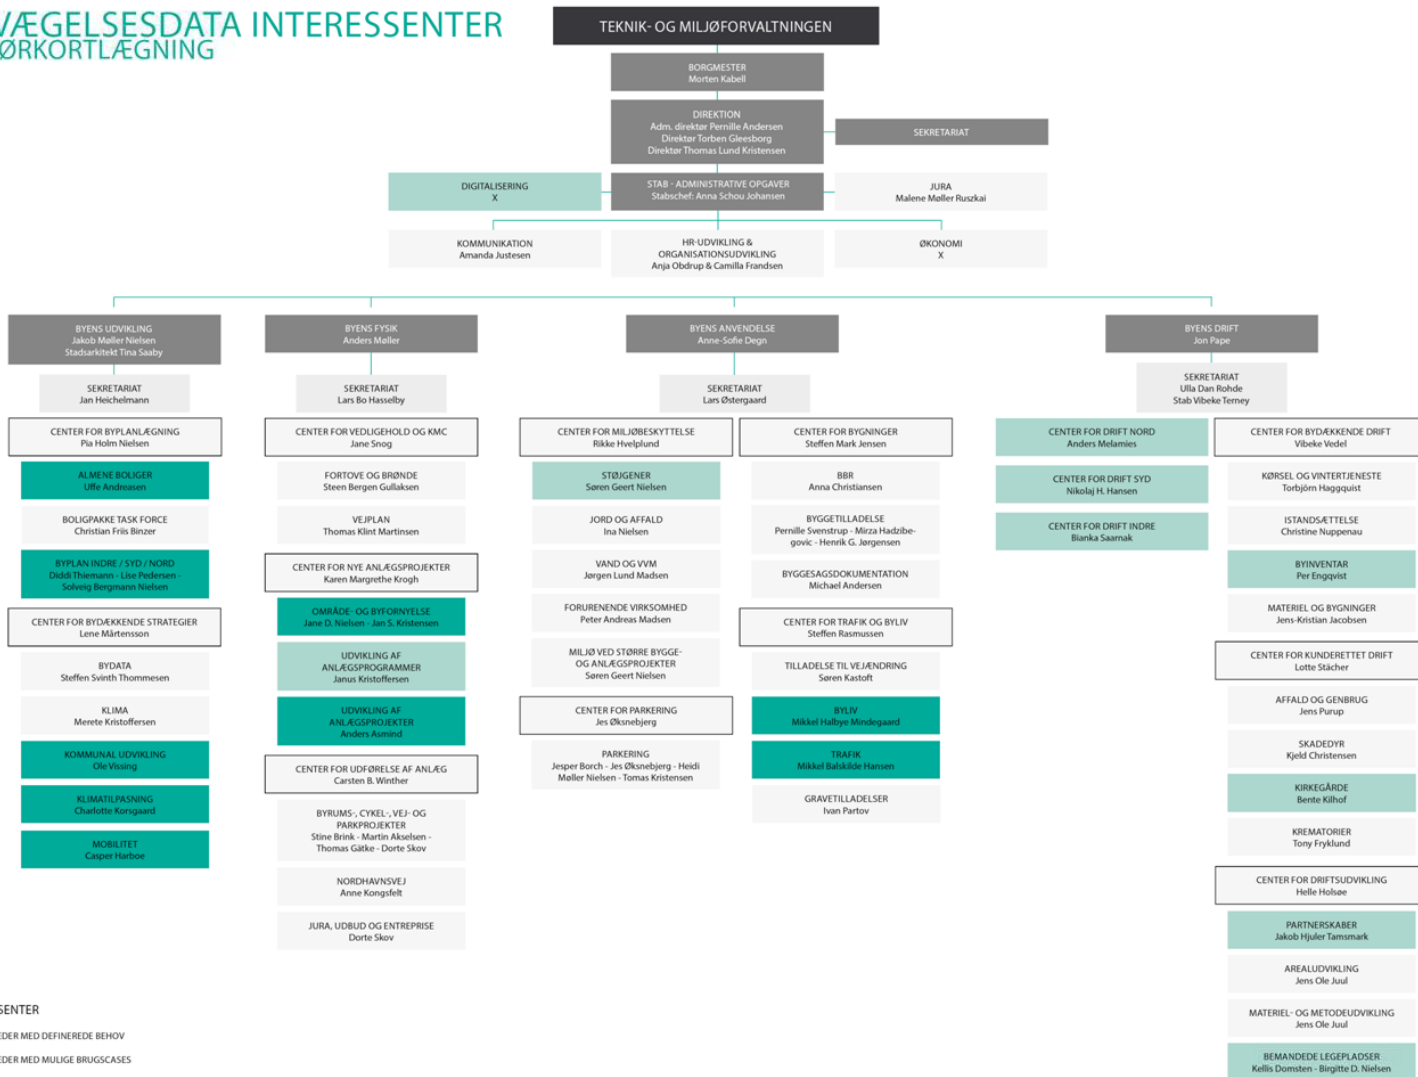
VÆGELSESDATA INTERESSENTER
ØRKORTLÆGNING

TEKNIK- OG MILJØFORVALTNINGEN

BORGMESTER
Morten Kabell

DIREKTION
Adm. direktør Pernille Andersen
Direktør Torben Gleesborg
Direktør Thomas Lund Kristensen

SEKRETARIAT

DIGITALISERING
X

STAB - ADMINISTRATIVE OPGAVER
Stabschef: Anna Schou Johansen

JURA
Malene Møller Ruszkai

KOMMUNIKATION
Amanda Justesen

HR-UDVIKLING & ORGANISATIONSUDVIKLING
Anja Obdrup & Camilla Frandsen

ØKONOMI
X

BYENS UDVIKLING
Jakob Møller Nielsen
Stadsarkitekt Tina Saaby

SEKRETARIAT
Jan Heichelmann

CENTER FOR BYPLANLÆGNING
Pia Holm Nielsen

ALMENE BOLIGER
Uffe Andreasen

BOLIGPAKKE TASK FORCE
Christian Friis Binzer

BYPLAN INDRE / SYD / NORD
Diddi Thiemann - Lise Pedersen - Solveig Bergmann Nielsen

CENTER FOR BYDÆKKENDE STRATEGIER
Lene Mårtensson

BYDATA
Steffen Svinth Thommesen

KLIMA
Merete Kristoffersen

KOMMUNAL UDVIKLING
Ole Vissing

KLIMATILPASNING
Charlotte Korsgaard

MOBILITET
Casper Harboe

BYENS FYSIK
Anders Møller

SEKRETARIAT
Lars Bo Hasselby

CENTER FOR VEDLIGEHOLD OG KMC
Jane Snog

FORTOVE OG BRØNDE
Steen Bergen Gullaksen

VEJPLAN
Thomas Klint Martinsen

CENTER FOR NYE ANLÆGSPROJEKTER
Karen Margrethe Krogh

OMRÅDE- OG BYFORNYELSE
Jane D. Nielsen - Jan S. Kristensen

UDVIKLING AF ANLÆGSPROGRAMMER
Janus Kristoffersen

UDVIKLING AF ANLÆGSPROJEKTER
Anders Asmind

CENTER FOR UDFØRELSE AF ANLÆG
Carsten B. Winther

BYRUMS-, CYKEL-, VEJ- OG PARKPROJEKTER
Stine Brink - Martin Akselsen - Thomas Gätke - Dorte Skov

NORDHAVNSVEJ
Anne Kongsfelt

JURA, UDBUD OG ENTREPRISE
Dorte Skov

BYENS ANVENDELSE
Anne-Sofie Degn

SEKRETARIAT
Lars Østergaard

CENTER FOR MILJØBESKYTTELSE
Rikke Hvelplund

STØJGENER
Søren Geert Nielsen

JORD OG AFFALD
Ina Nielsen

VAND OG VVM
Jørgen Lund Madsen

FORURENENDE VIRKSOMHED
Peter Andreas Madsen

MILJØ VED STØRRE BYGGE- OG ANLÆGSPROJEKTER
Søren Geert Nielsen

CENTER FOR PARKERING
Jes Øksnebjerg

PARKERING
Jesper Borch - Jes Øksnebjerg - Heidi Møller Nielsen - Tomas Kristensen

CENTER FOR BYGNINGER
Steffen Mark Jensen

BBR
Anna Christiansen

BYGGETILLADELSE
Pernille Svenstrup - Mirza Hadzibegovic - Henrik G. Jørgensen

BYGGESAGSDOKUMENTATION
Michael Andersen

CENTER FOR TRAFIK OG BYLIV
Steffen Rasmussen

TILLADELSE TIL VEJÆNDRING
Søren Kastoft

BYLIV
Mikkel Halbye Mindegaard

TRAFIK
Mikkel Balskilde Hansen

GRAVETILLADELSER
Ivan Partov

BYENS DRIFT
Jon Pape

SEKRETARIAT
Ulla Dan Rohde
Stab Vibeke Terney

CENTER FOR DRIFT NORD
Anders Melamies

CENTER FOR DRIFT SYD
Nikolaj H. Hansen

CENTER FOR DRIFT INDRE
Bianka Saarnak

CENTER FOR BYDÆKKENDE DRIFT
Vibeke Vedel

KØRSEL OG VINTERTJENESTE
Torbjörn Haggquist

ISTANDSÆTTELSE
Christine Nuppenau

BYINVENTAR
Per Engqvist

MATERIEL OG BYGNINGER
Jens-Kristian Jacobsen

CENTER FOR KUNDERETTET DRIFT
Lotte Stächer

AFFALD OG GENBRUG
Jens Purup

SKADEDYR
Kjeld Christensen

KIRKEGÅRDE
Bente Kilhof

KREMATORIER
Tony Fryklund

CENTER FOR DRIFTSUDVIKLING
Helle Holsøe

PARTNERSKABER
Jakob Hjuler Tamsmark

AREALUDVIKLING
Jens Ole Juul

MATERIEL- OG METODEUDVIKLING
Jens Ole Juul

BEMANDEDE LEGEPLADSER
Kellis Domsten - Birgitte D. Nielsen

SENTER
EDER MED DEFINEREDE BEHOV
EDER MED MULIGE BRUGSCASES